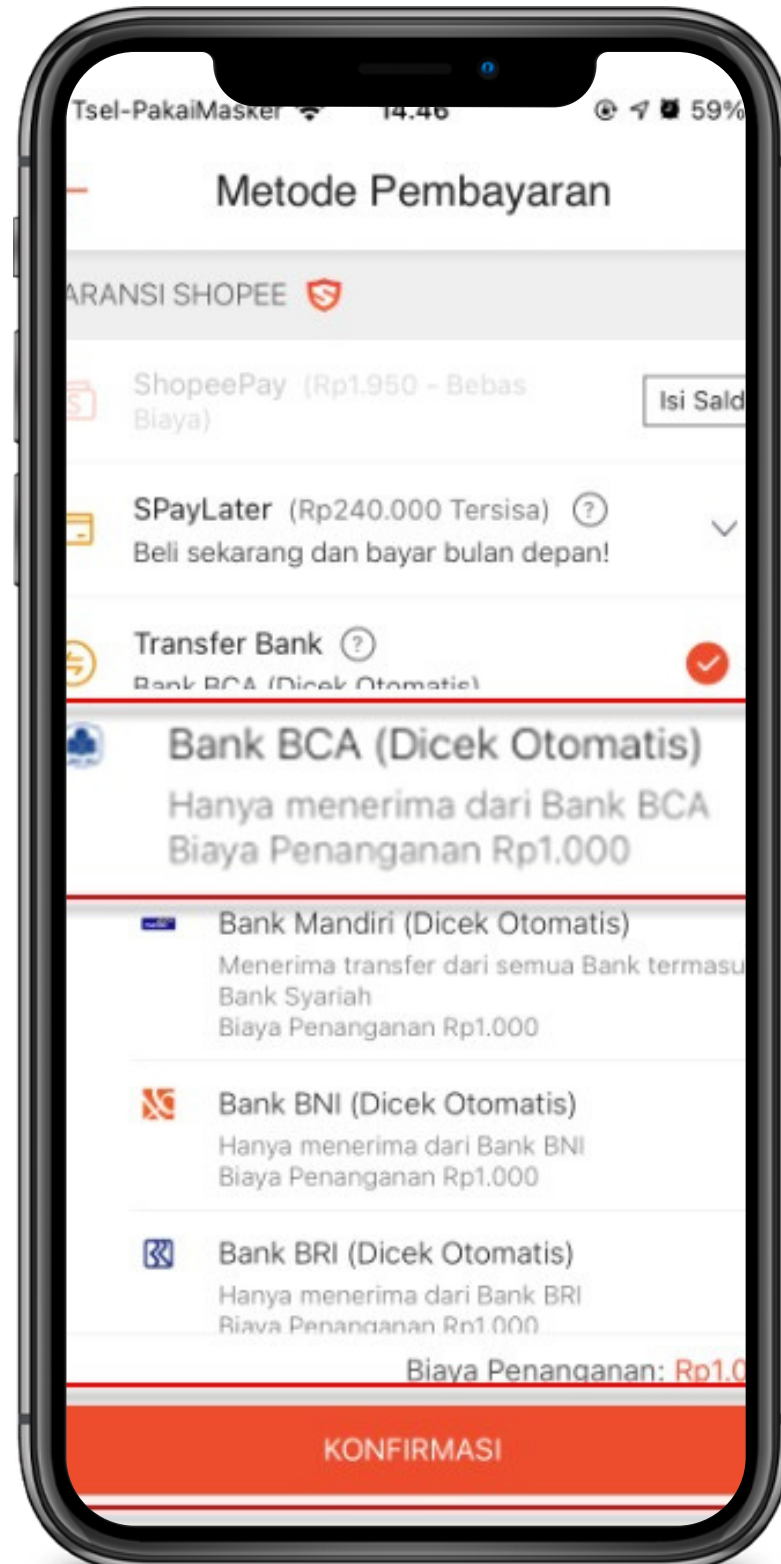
Tsel-PakaiMasker 14.46 59%

Metode Pembayaran

ARANSI SHOPEE

ShopeePay (Rp1.950 - Bebas Biaya)

Isi Sald

SPayLater (Rp240.000 Tersisa) ?
Beli sekarang dan bayar bulan depan!

Transfer Bank ?
Bank BCA (Dicek Otomatis)

Bank BCA (Dicek Otomatis)
Hanya menerima dari Bank BCA
Biaya Penanganan Rp1.000

Bank Mandiri (Dicek Otomatis)
Menerima transfer dari semua Bank termasu
Bank Syariah
Biaya Penanganan Rp1.000

Bank BNI (Dicek Otomatis)
Hanya menerima dari Bank BNI
Biaya Penanganan Rp1.000

Bank BRI (Dicek Otomatis)
Hanya menerima dari Bank BRI
Biaya Penanganan Rp1.000

Biaya Penanganan: Rp1.0

KONFIRMASI